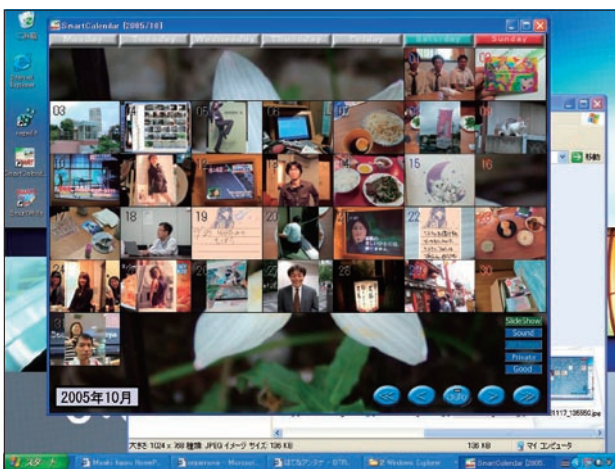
SmartCalendar [2005/10]

Monday
Tuesday
Wednesday
Thursday
Friday
Saturday
Sunday

01
02
03
04
05
06
07
08
09
10
11
12
13
14
15
16
17
18
19
20
21
22
23
24
25
26
27
28
29
30
31

SlideShow
Sound
Private
Good

2005年10月

Today

大きさ 1024 x 768 種類 JPEG イメージ サイズ: 136 KB
136 KB
マイ コンピュータ

スタート
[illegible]
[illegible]
はてなアンテナ - OTPL
Windows Explorer
SmartCalendar [2005